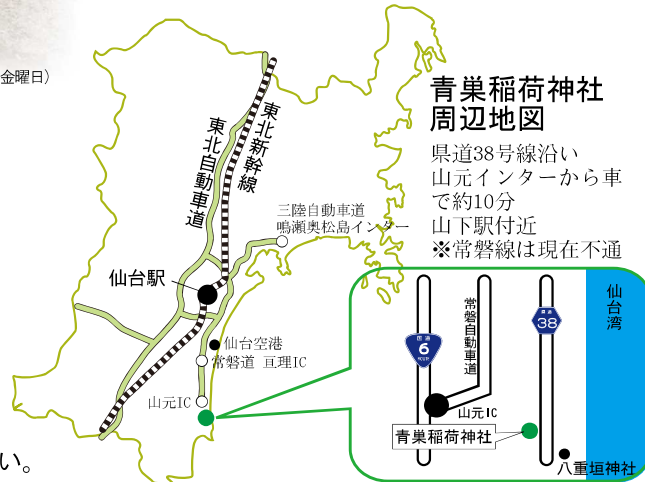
金曜日）

い。

青巣稲荷神社
周辺地図

県道38号線沿い
山元インターから車で約10分
山下駅付近
※常磐線は現在不通

東北新幹線

東北自動車道

三陸自動車道
鳴瀬奥松島インター

仙台駅

仙台空港

常磐道 亘理IC

山元IC

6

38

常磐自動車道

仙台湾

山元IC

青巣稲荷神社

八重垣神社